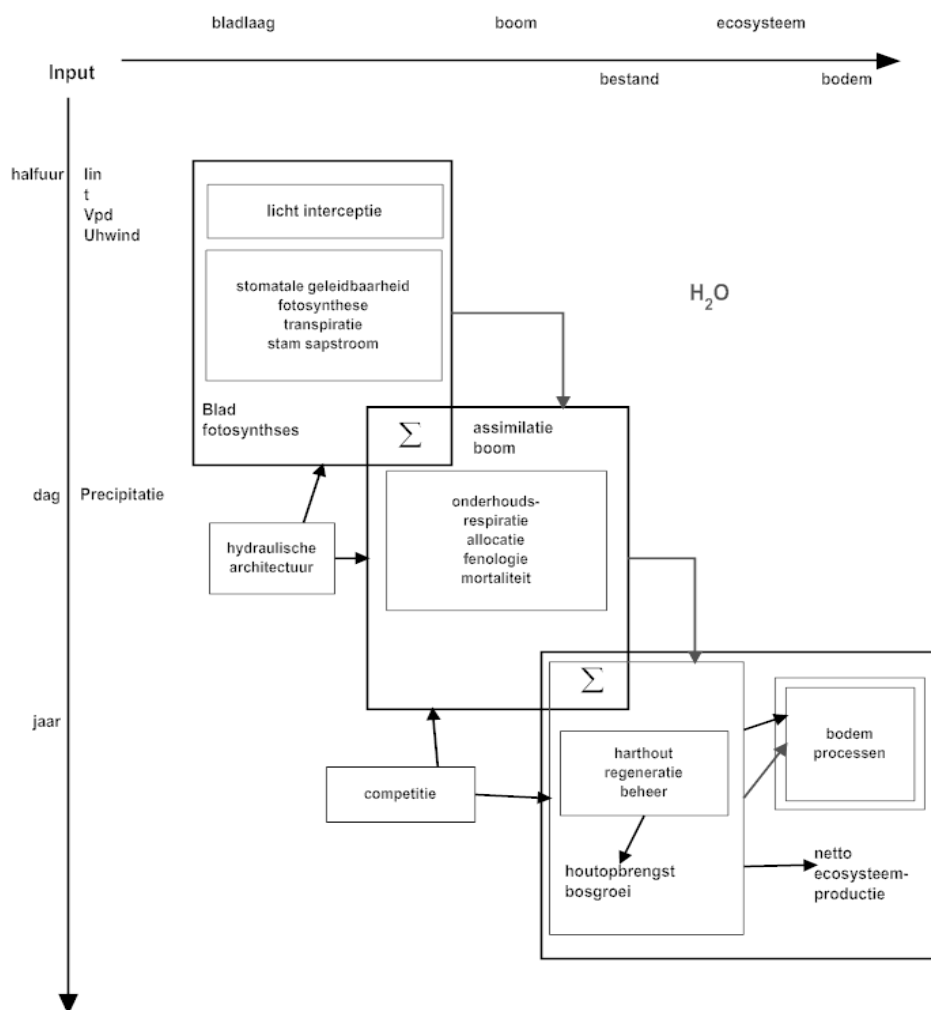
bladlaag

boom

ecosysteem

Input

bestand

bodem

halfuur

Iin
t
Vpd
Uhwind

licht interceptie

stomatale geleidbaarheid
fotosynthese
transpiratie
stam sapstroom

$H_2O$

Blad
fotosynthses

$\sum$

assimilatie
boom

dag

Precipitatie

onderhouds-
respiratie
allocatie
fenologie
mortaliteit

hydraulische
architectuur

$\sum$

jaar

bodem
processen

harthout
regeneratie
beheer

competitie

houtopbrengst
bosgroei

netto
ecosysteem-
productie